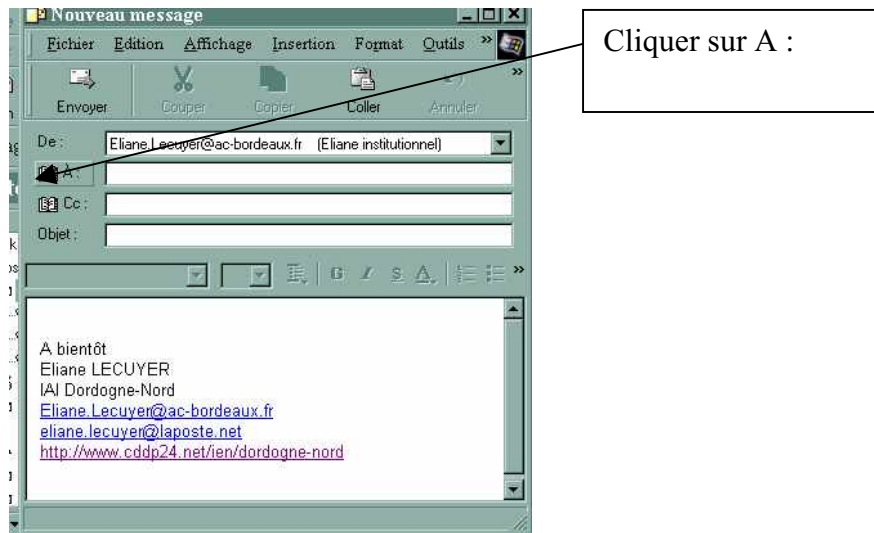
Nouveau message

Fichier Edition Affichage Insertion Format Outils

Envoyer Couper Copier Coller Annuler

De : Eliane.Lecuyer@ac-bordeaux.fr (Eliane institutionnel)

A :

Cc :

Objet :

Cliquer sur A :

A bientôt
Eliane LECUYER
IAI Dordogne-Nord
Eliane.Lecuyer@ac-bordeaux.fr
eliane.lecuyer@laposte.net
http://www.cddp24.net/ien/dordogne-nord